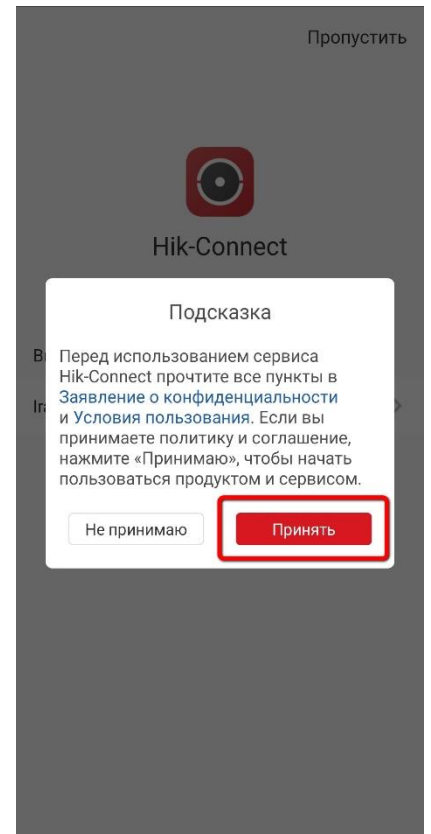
Пропустить

Hik-Connect

Подсказка

Перед использованием сервиса Hik-Connect прочтите все пункты в Заявление о конфиденциальности и Условия пользования. Если вы принимаете политику и соглашение, нажмите «Принимаю», чтобы начать пользоваться продуктом и сервисом.

Не принимаю

Принять